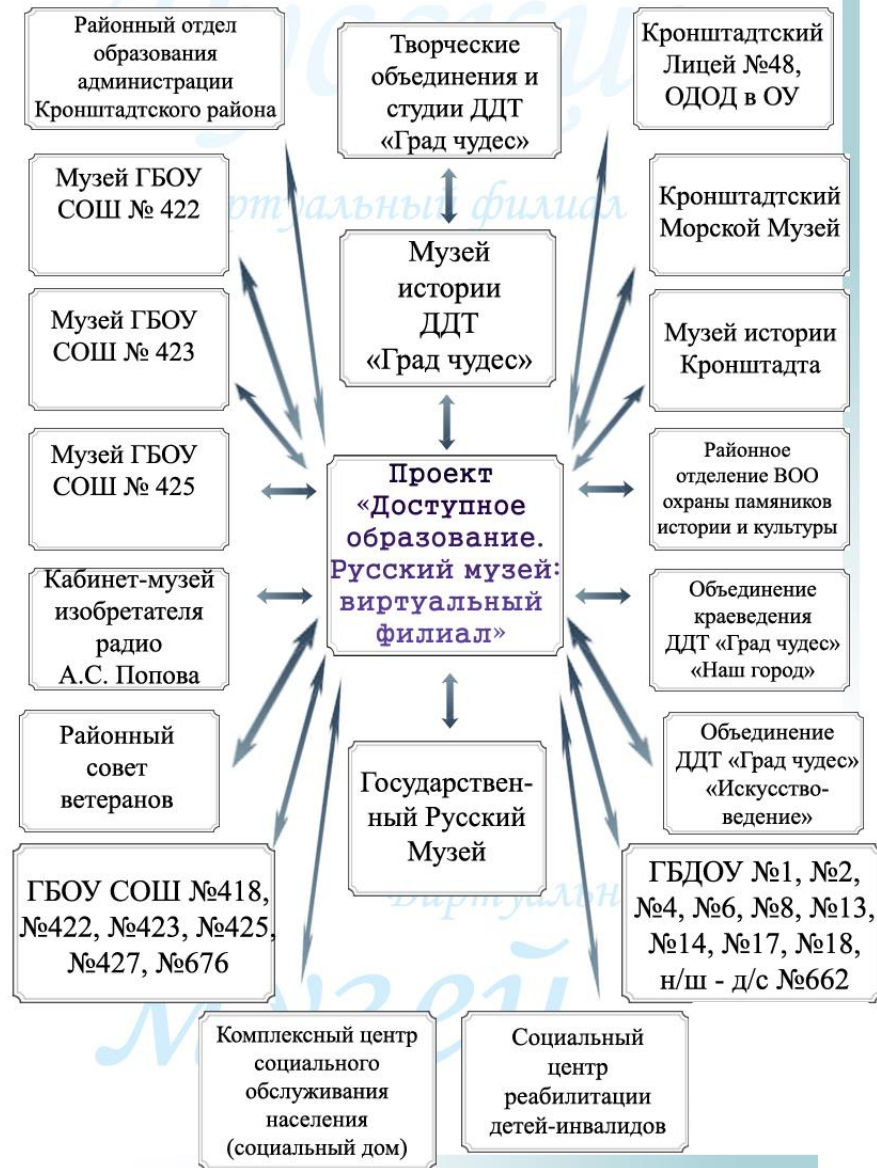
Районный отдел образования администрации Кронштадтского района

Творческие объединения и студии ДДТ «Град чудес»

Кронштадтский Лицей №48, ОДОД в ОУ

Музей ГБОУ СОШ № 422

Музей истории ДДТ «Град чудес»

Кронштадтский Морской Музей

Музей ГБОУ СОШ № 423

Музей истории Кронштадта

Музей ГБОУ СОШ № 425

Проект «Доступное образование. Русский музей: виртуальный филиал»

Районное отделение ВОО охраны памяников истории и культуры

Кабинет-музей изобретателя радио А.С. Попова

Объединение краеведения ДДТ «Град чудес» «Наш город»

Районный совет ветеранов

Государственный Русский Музей

Объединение ДДТ «Град чудес» «Искусствоведение»

ГБОУ СОШ №418, №422, №423, №425, №427, №676

ГБДОУ №1, №2, №4, №6, №8, №13, №14, №17, №18, н/ш - д/с №662

Комплексный центр социального обслуживания населения (социальный дом)

Социальный центр реабилитации детей-инвалидов